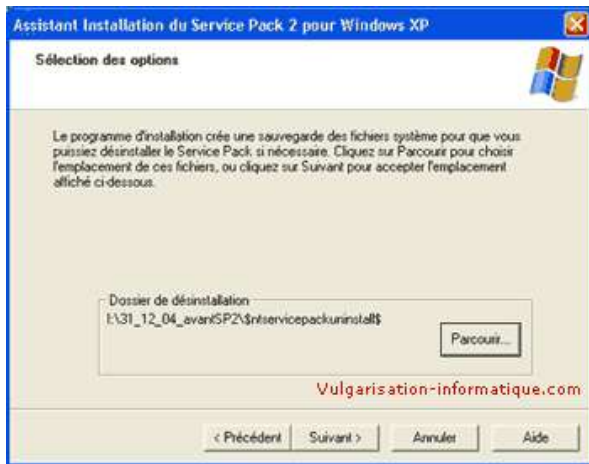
Assistant Installation du Service Pack 2 pour Windows XP

Sélection des options

Le programme d'installation crée une sauvegarde des fichiers système pour que vous puissiez désinstaller le Service Pack si nécessaire. Cliquez sur Parcourir pour choisir l'emplacement de ces fichiers, ou cliquez sur Suivant pour accepter l'emplacement affiché ci-dessous.

Dossier de désinstallation
I:\31_12_04_avantSP2\$ntservicepackuninstall$

Parcourir...

Vulgarisation-informatique.com

< Précédent
Suivant >
Annuler
Aide